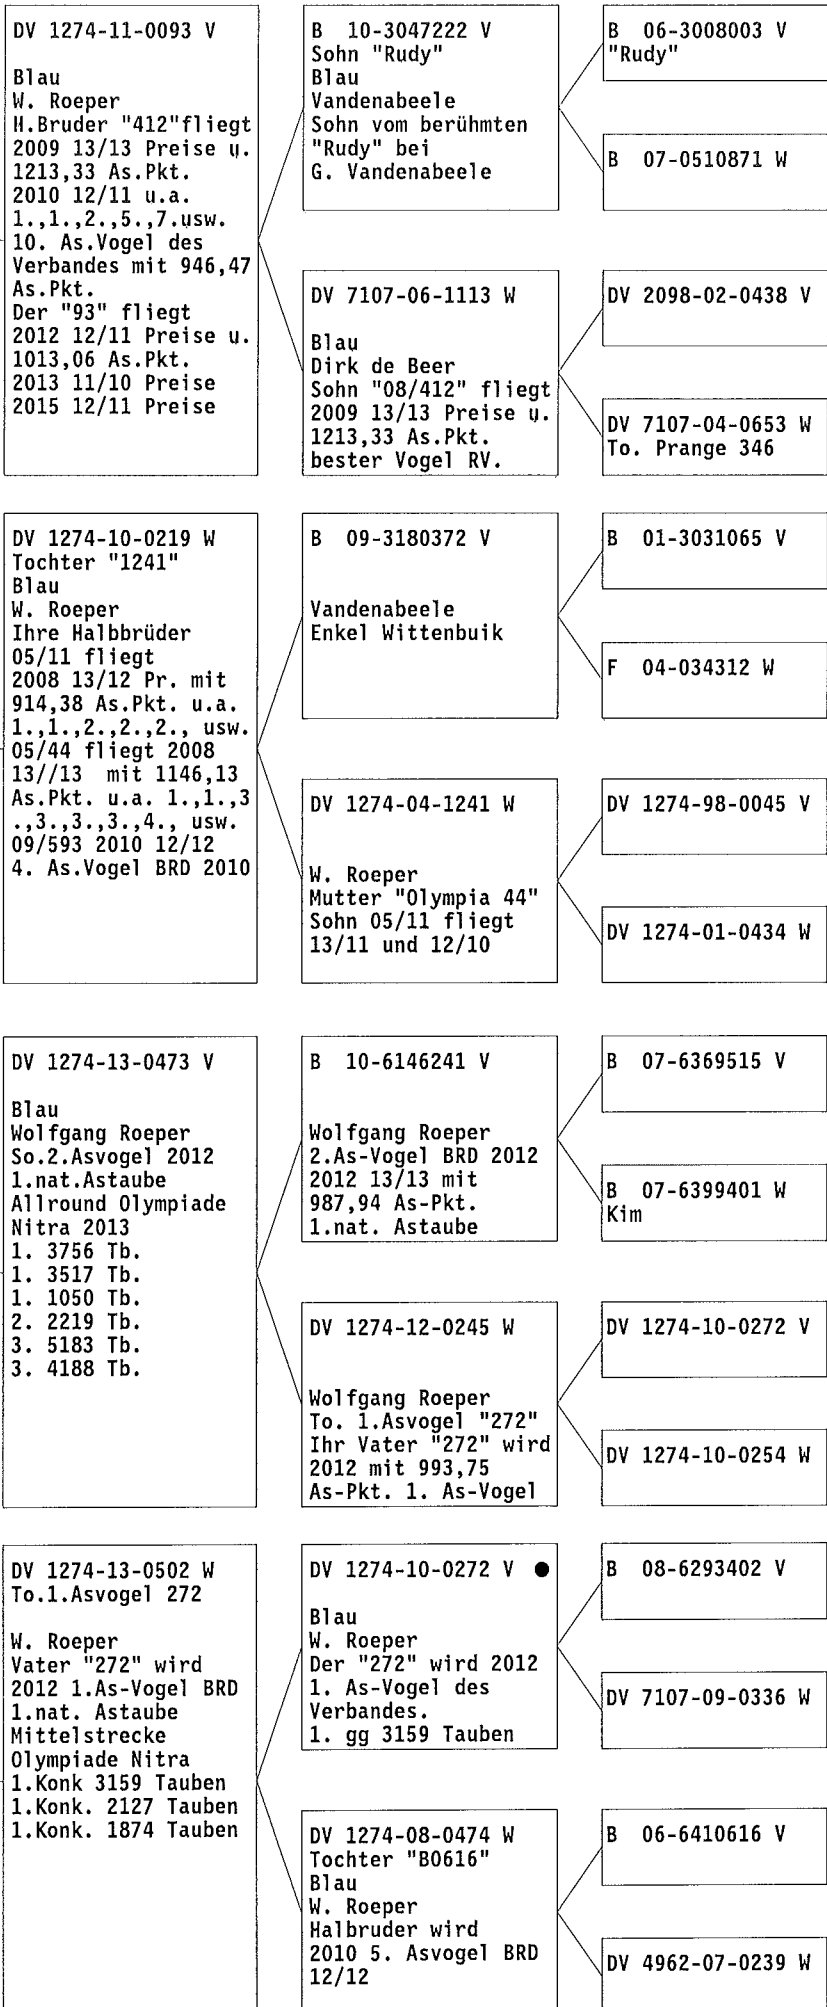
DV 1274-11-0093 V

Blau
W. Roeper
H.Bruder "412"fliegt 2009 13/13 Preise u. 1213,33 As.Pkt.
2010 12/11 u.a.
1.,1.,2.,5.,7.usw.
10. As.Vogel des Verbandes mit 946,47 As.Pkt.
Der "93" fliegt
2012 12/11 Preise u. 1013,06 As.Pkt.
2013 11/10 Preise
2015 12/11 Preise

B 10-3047222 V
Sohn "Rudy"
Blau
Vandenabeele
Sohn vom berühmten "Rudy" bei
G. Vandenabeele

B 06-3008003 V
"Rudy"

B 07-0510871 W

DV 7107-06-1113 W

Blau
Dirk de Beer
Sohn "08/412" fliegt 2009 13/13 Preise u. 1213,33 As.Pkt.
bester Vogel RV.

DV 2098-02-0438 V

DV 7107-04-0653 W
To. Prange 346

DV 1274-10-0219 W
Tochter "1241"
Blau
W. Roeper
Ihre Halbbrüder
05/11 fliegt
2008 13/12 Pr. mit 914,38 As.Pkt. u.a.
1.,1.,2.,2.,2., usw.
05/44 fliegt 2008 13//13 mit 1146,13 As.Pkt. u.a. 1.,1.,3 .,3.,3.,3.,4., usw.
09/593 2010 12/12
4. As.Vogel BRD 2010

B 09-3180372 V

Vandenabeele
Enkel Wittenbuik

B 01-3031065 V

F 04-034312 W

DV 1274-04-1241 W

W. Roeper
Mutter "Olympia 44"
Sohn 05/11 fliegt 13/11 und 12/10

DV 1274-98-0045 V

DV 1274-01-0434 W

DV 1274-13-0473 V

Blau
Wolfgang Roeper
So.2.Asvogel 2012
1.nat.Astaube
Allround Olympiade
Nitra 2013
1. 3756 Tb.
1. 3517 Tb.
1. 1050 Tb.
2. 2219 Tb.
3. 5183 Tb.
3. 4188 Tb.

B 10-6146241 V

Wolfgang Roeper
2.As-Vogel BRD 2012
2012 13/13 mit
987,94 As-Pkt.
1.nat. Astaube

B 07-6369515 V

B 07-6399401 W
Kim

DV 1274-12-0245 W

Wolfgang Roeper
To. 1.Asvogel "272"
Ihr Vater "272" wird 2012 mit 993,75 As-Pkt. 1. As-Vogel

DV 1274-10-0272 V

DV 1274-10-0254 W

DV 1274-13-0502 W
To.1.Asvogel 272

W. Roeper
Vater "272" wird
2012 1.As-Vogel BRD
1.nat. Astaube
Mittelstrecke
Olympiade Nitra
1.Konk 3159 Tauben
1.Konk. 2127 Tauben
1.Konk. 1874 Tauben

DV 1274-10-0272 V ●

Blau
W. Roeper
Der "272" wird 2012
1. As-Vogel des Verbandes.
1. gg 3159 Tauben

B 08-6293402 V

DV 7107-09-0336 W

DV 1274-08-0474 W
Tochter "B0616"
Blau
W. Roeper
Halbbruder wird
2010 5. Asvogel BRD
12/12

B 06-6410616 V

DV 4962-07-0239 W